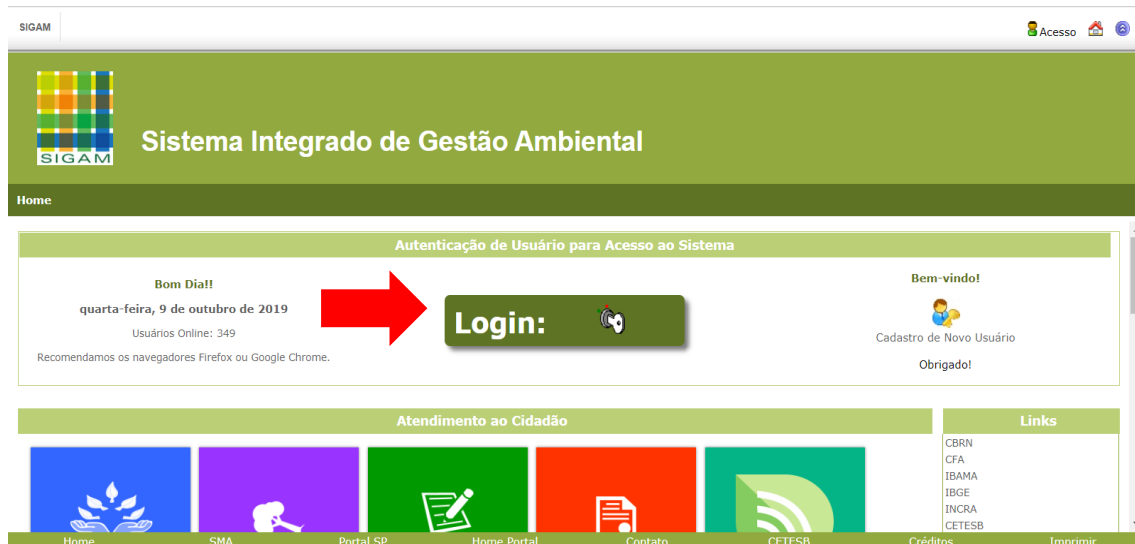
SIGAM

Acesso

SIGAM

Sistema Integrado de Gestão Ambiental

Home

Autenticação de Usuário para Acesso ao Sistema

Bom Dia!!

quarta-feira, 9 de outubro de 2019

Usuários Online: 349

Recomendamos os navegadores Firefox ou Google Chrome.

Login:

Bem-vindo!

Cadastro de Novo Usuário

Obrigado!

Atendimento ao Cidadão

Links

CBRN
CFA
IBAMA
IBGE
INCRA
CETESB

Home SMA Portal SP Home Portal Contato CETESB Créditos Imprimir